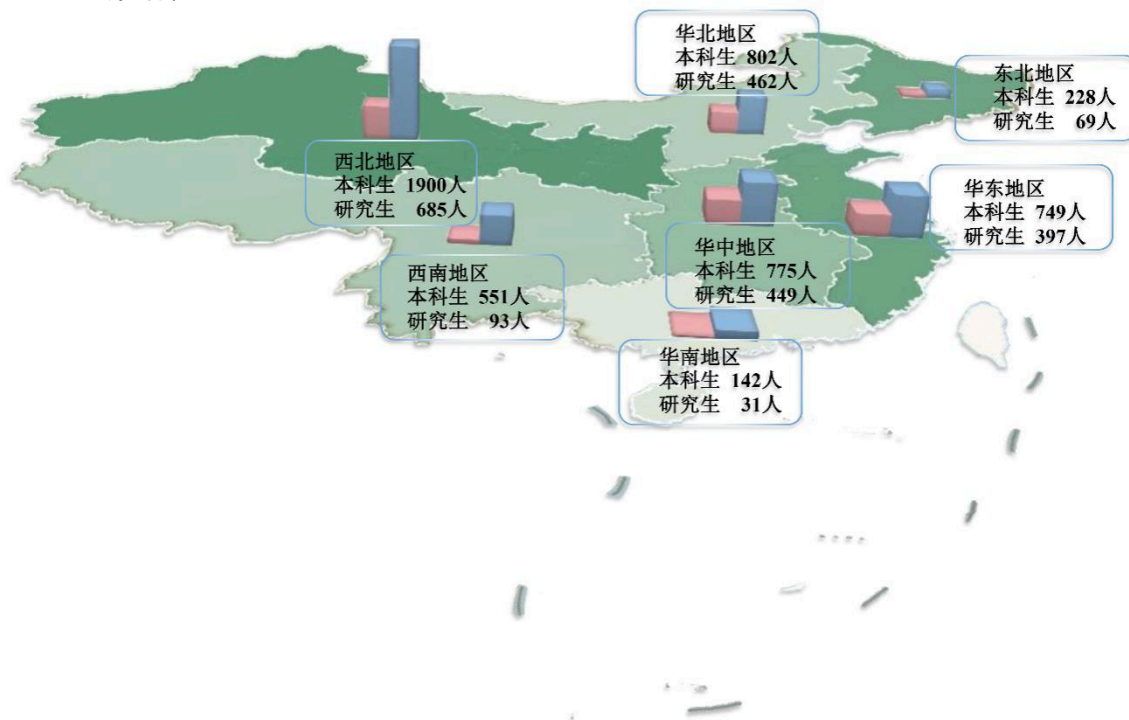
华北地区
本科生 802人
研究生 462人

东北地区
本科生 228人
研究生 69人

西北地区
本科生 1900人
研究生 685人

华东地区
本科生 749人
研究生 397人

华中地区
本科生 775人
研究生 449人

西南地区
本科生 551人
研究生 93人

华南地区
本科生 142人
研究生 31人